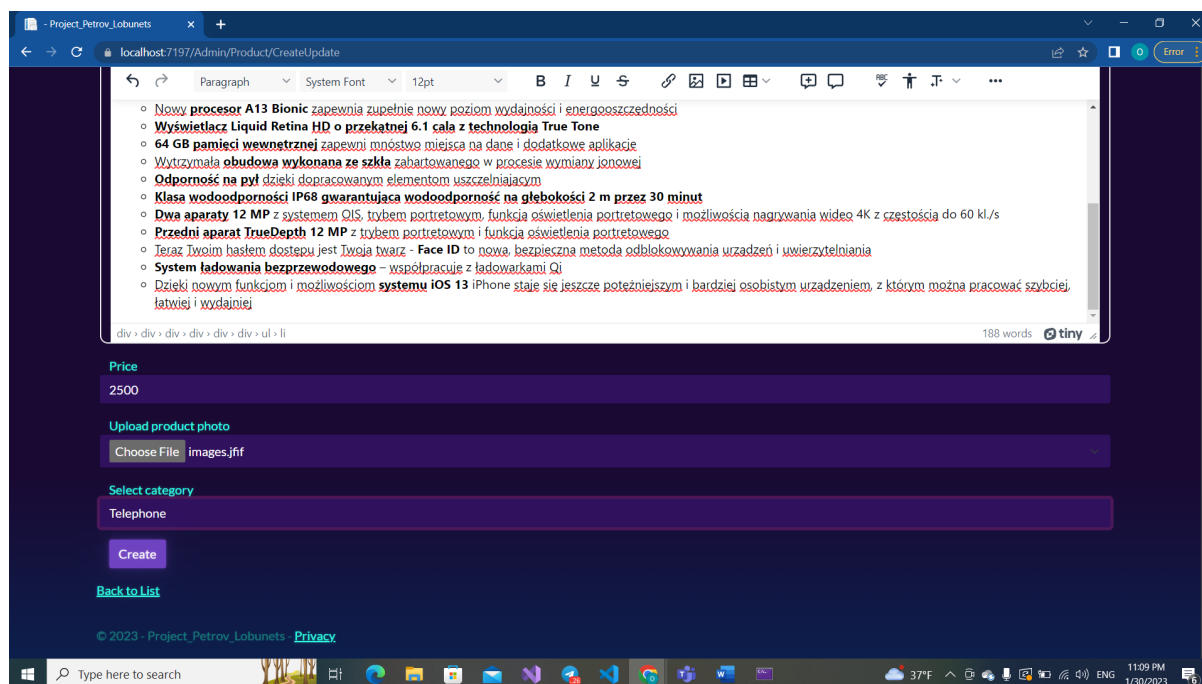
- Project_Petrov_Lobunets × +

localhost:7197/Admin/Product/CreateUpdate

Error

Paragraph System Font 12pt B I U S

- Nowy **procesor A13 Bionic** zapewnia zupełnie nowy poziom wydajności i energooszczędności
- **Wyświetlacz Liquid Retina HD o przekątnej 6.1 cala z technologią True Tone**
- **64 GB pamięci wewnętrznej** zapewni mnóstwo miejsca na dane i dodatkowe aplikacje
- Wytrzymała **obudowa wykonana ze szkła** zahartowanego w procesie wymiany jonowej
- **Odporność na pył** dzięki dopracowanym elementom uszczelniającym
- **Klasa wodoodporności IP68 gwarantująca wodoodporność na głębokości 2 m przez 30 minut**
- **Dwa aparaty 12 MP** z systemem OIS, trybem portretowym, funkcją oświetlenia portretowego i możliwością nagrywania wideo 4K z częstością do 60 kl./s
- **Przedni aparat TrueDepth 12 MP** z trybem portretowym i funkcją oświetlenia portretowego
- Teraz Twoim hasłem dostępu jest Twoja twarz - **Face ID** to nowa, bezpieczna metoda odblokowywania urządzeń i uwierzytelniania
- **System ładowania bezprzewodowego** – współpracuje z ładowarkami Qi
- Dzięki nowym funkcjom i możliwościom **systemu iOS 13** iPhone staje się jeszcze potężniejszym i bardziej osobistym urządzeniem, z którym można pracować szybciej, łatwiej i wydajniej

div › div › div › div › div › div › ul › li

188 words tiny

Price

2500

Upload product photo

Choose File images.jfif

Select category

Telephone

Create

Back to List

© 2023 - Project_Petrov_Lobunets - Privacy

Type here to search

37°F ENG 11:09 PM 1/30/2023